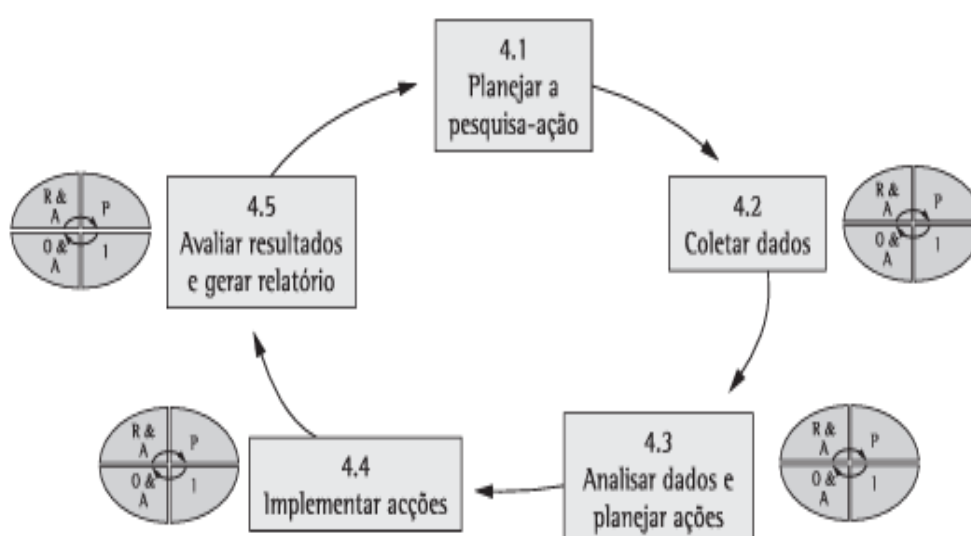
4.1
Planejar a pesquisa-ação

4.2
Coletar dados

R & A
P
O & A
I

4.3
Analisar dados e planejar ações

R & A
P
O & A
I

4.4
Implementar acções

R & A
P
O & A
I

4.5
Avaliar resultados e gerar relatório

R & A
P
O & A
I